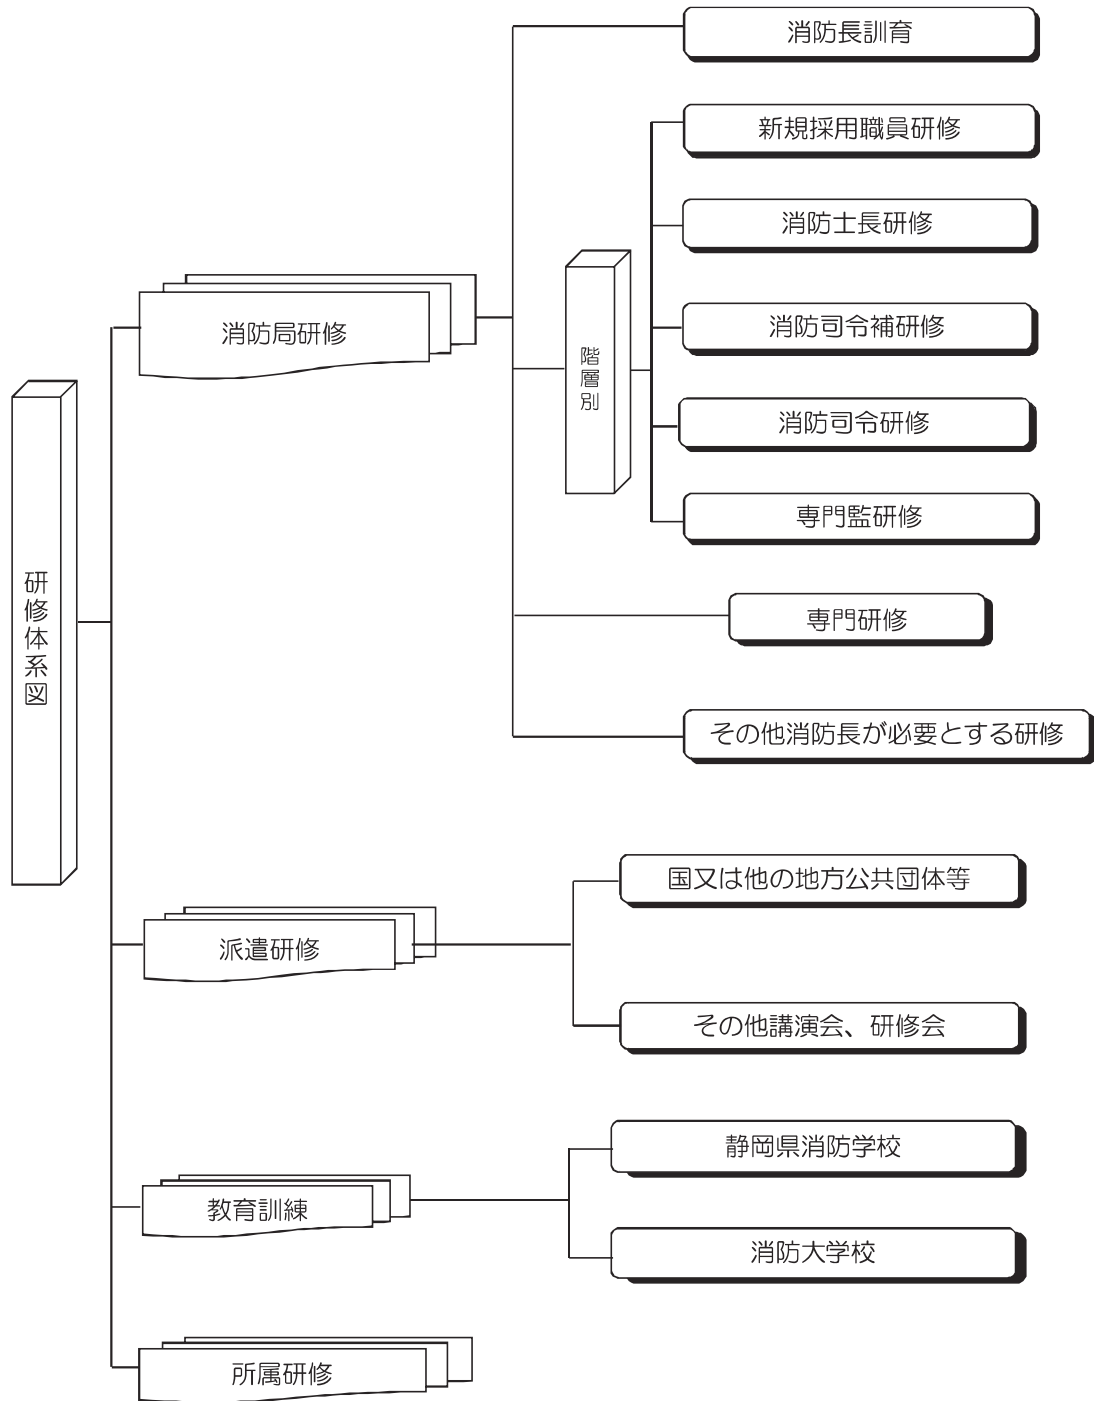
研修体系図

消防局研修

消防長訓育

階層別

新規採用職員研修

消防士長研修

消防司令補研修

消防司令研修

専門監研修

専門研修

その他消防長が必要とする研修

派遣研修

国又は他の地方公共団体等

その他講演会、研修会

教育訓練

静岡県消防学校

消防大学校

所属研修